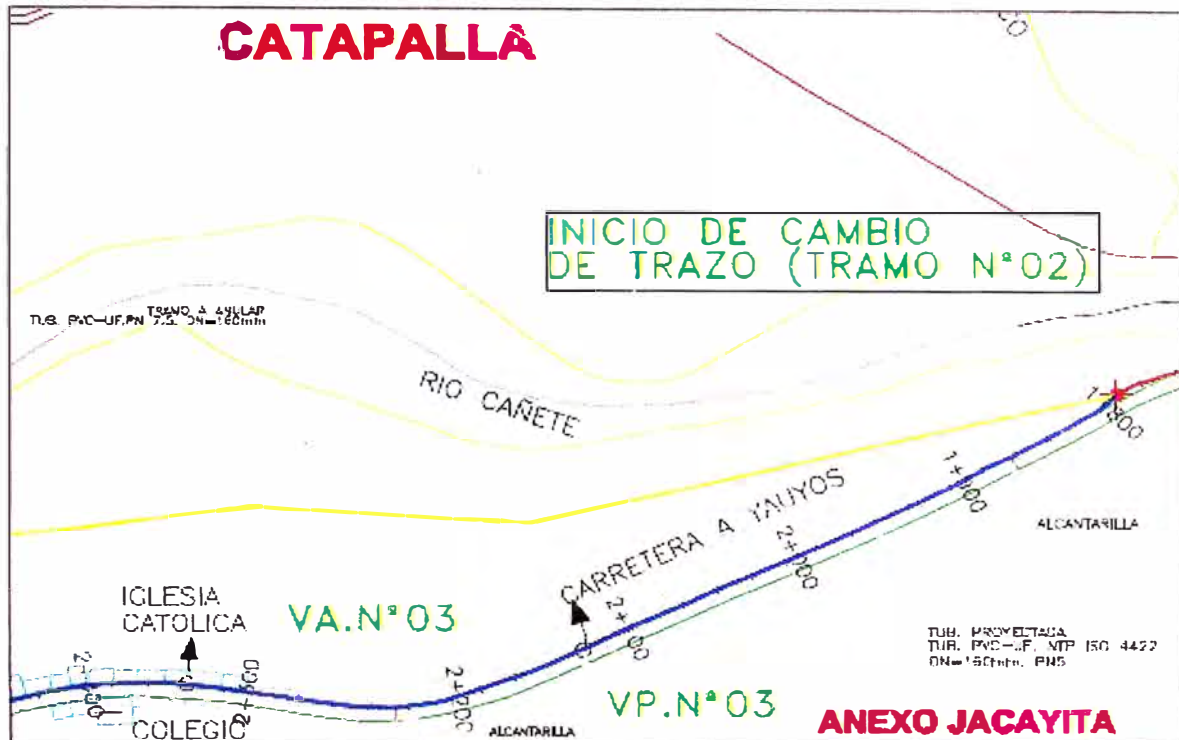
CATAPALLÁ

INICIO DE CAMBIO
DE TRAZO (TRAMO N°02)

TRAMO A ANULAR
TUB. PVC-UF.PN 7.5 DN=160mm

RIO CAÑETE

1+000

1+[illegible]00

ALCANTARILLA

CARRETERA A YAUYOS

2+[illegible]00

2+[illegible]00

IGLESIA
CATOLICA

VA.N°03

TUB. PROYECTADA
TUB. PVC-UF. NTP ISO 4422
DN=160mm. PN5

2+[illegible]00

2+900

2+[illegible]00

COLEGIO

ALCANTARILLA

VP.N°03

ANEXO JACAYITA